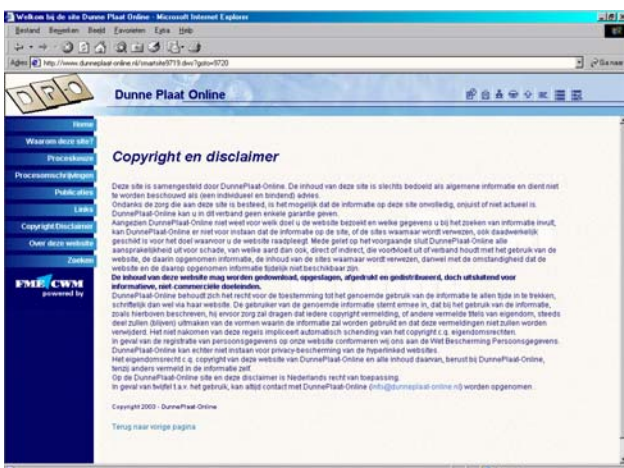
Welkom bij de site Dunne Plaat Online - Microsoft Internet Explorer

Bestand Bewerken Beeld Favorieten Extra Help

Adres http://www.dunneplaat-online.nl/smartsite9719.dws?goto=9720

Ga naar

DPO

Dunne Plaat Online

Home

Waarom deze site?

Proceskeuze

Procesomschrijvingen

Publicaties

Links

Copyright/Disclaimer

Over deze website

Zoeken

FME CWM powered by

Copyright en disclaimer

Deze site is samengesteld door DunnePlaat-Online. De inhoud van deze site is slechts bedoeld als algemene informatie en dient niet te worden beschouwd als (een individueel en bindend) advies.
Ondanks de zorg die aan deze site is besteed, is het mogelijk dat de informatie op deze site onvolledig, onjuist of niet actueel is. DunnePlaat-Online kan u in dit verband geen enkele garantie geven.
Aangezien DunnePlaat-Online niet weet voor welk doel u de website bezoekt en welke gegevens u bij het zoeken van informatie invult, kan DunnePlaat-Online er niet voor instaan dat de informatie op de site, of de sites waarnaar wordt verwezen, ook daadwerkelijk geschikt is voor het doel waarvoor u de website raadpleegt. Mede gelet op het voorgaande sluit DunnePlaat-Online alle aansprakelijkheid uit voor schade, van welke aard dan ook, direct of indirect, die voortvloeit uit of verband houdt met het gebruik van de website, de daarin opgenomen informatie, de inhoud van de sites waarnaar wordt verwezen, danwel met de omstandigheid dat de website en de daarop opgenomen informatie tijdelijk niet beschikbaar zijn.
De inhoud van deze website mag worden gedownload, opgeslagen, afgedrukt en gedistribueerd, doch uitsluitend voor informatieve, niet-commerciële doeleinden.
DunnePlaat-Online behoudt zich het recht voor de toestemming tot het genoemde gebruik van de informatie te allen tijde in te trekken, schriftelijk dan wel via haar website. De gebruiker van de genoemde informatie stemt ermee in, dat bij het gebruik van de informatie, zoals hierboven beschreven, hij ervoor zorg zal dragen dat iedere copyright vermelding, of andere vermelde titels van eigendom, steeds deel zullen (blijven) uitmaken van de vormen waarin de informatie zal worden gebruikt en dat deze vermeldingen niet zullen worden verwijderd. Het niet nakomen van deze regels impliceert automatisch schending van het copyright c.q. eigendomsrechten.
In geval van de registratie van persoonsgegevens op onze website conformeren wij ons aan de Wet Bescherming Persoonsgegevens. DunnePlaat-Online kan echter niet instaan voor privacy-bescherming van de hyperlinked websites.
Het eigendomsrecht c.q. copyright van deze website van DunnePlaat-Online en alle inhoud daarvan, berust bij DunnePlaat-Online, tenzij anders vermeld in de informatie zelf.
Op de DunnePlaat-Online site en deze disclaimer is Nederlands recht van toepassing.
In geval van twijfel t.a.v. het gebruik, kan altijd contact met DunnePlaat-Online (info@dunneplaat-online.nl) worden opgenomen.

Copyright 2003 - DunnePlaat-Online

Terug naar vorige pagina